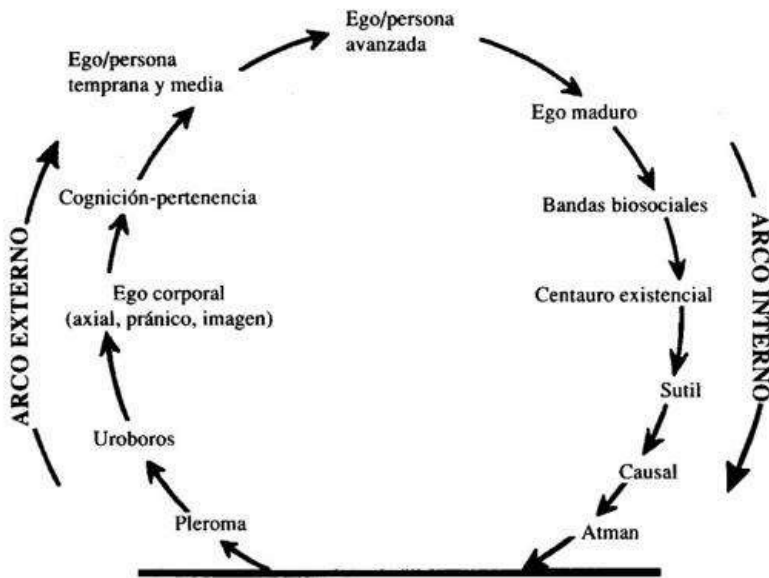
Ego/persona avanzada

Ego/persona temprana y media

Ego maduro

Cognición-pertenencia

Bandas biosociales

ARCO EXTERNO

ARCO INTERNO

Ego corporal (axial, pránico, imagen)

Centauro existencial

Sutil

Uroboros

Causal

Pleroma

Atman